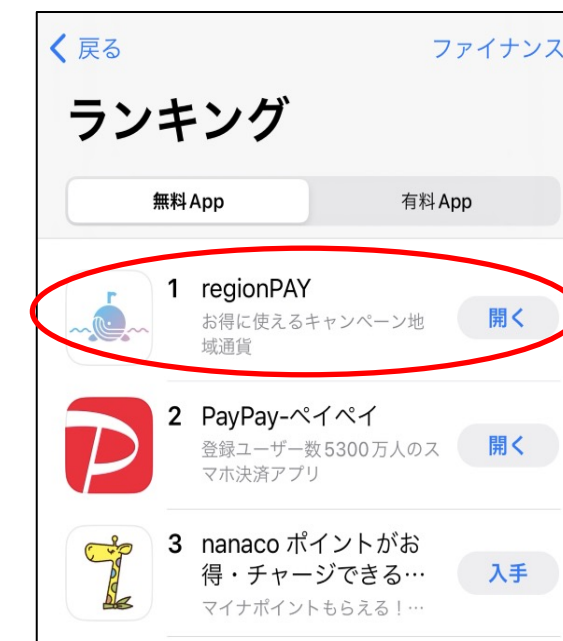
< 戻る
ファイナンス

ランキング

無料App
有料App

1 regionPAY
お得に使えるキャンペーン地域通貨
開く

2 PayPay-ペイペイ
登録ユーザー数5300万人のスマホ決済アプリ
開く

3 nanaco ポイントがお得・チャージできる…
マイナポイントもらえる！…
入手